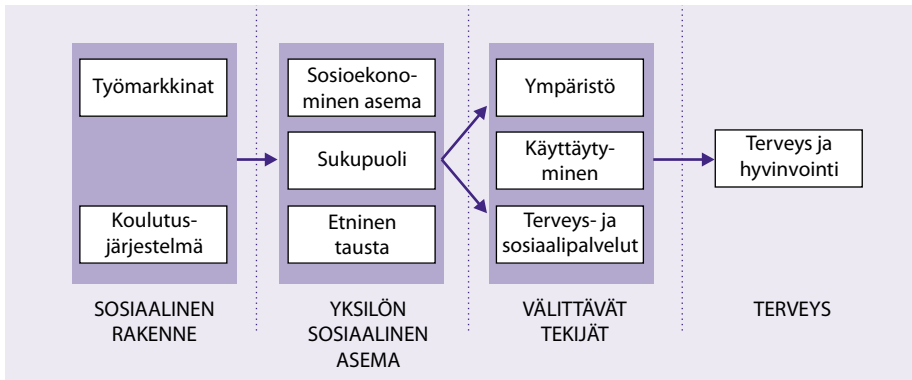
Työmarkkinat

Koulutusjärjestelmä

SOSIAALINEN RAKENNE

Sosioekonominen asema

Sukupuoli

Etninen tausta

YKSILÖN SOSIAALINEN ASEMA

Ympäristö

Käyttäytyminen

Terveys- ja sosiaalipalvelut

VÄLITTÄVÄT TEKIJÄT

Terveys ja hyvinvointi

TERVEYS